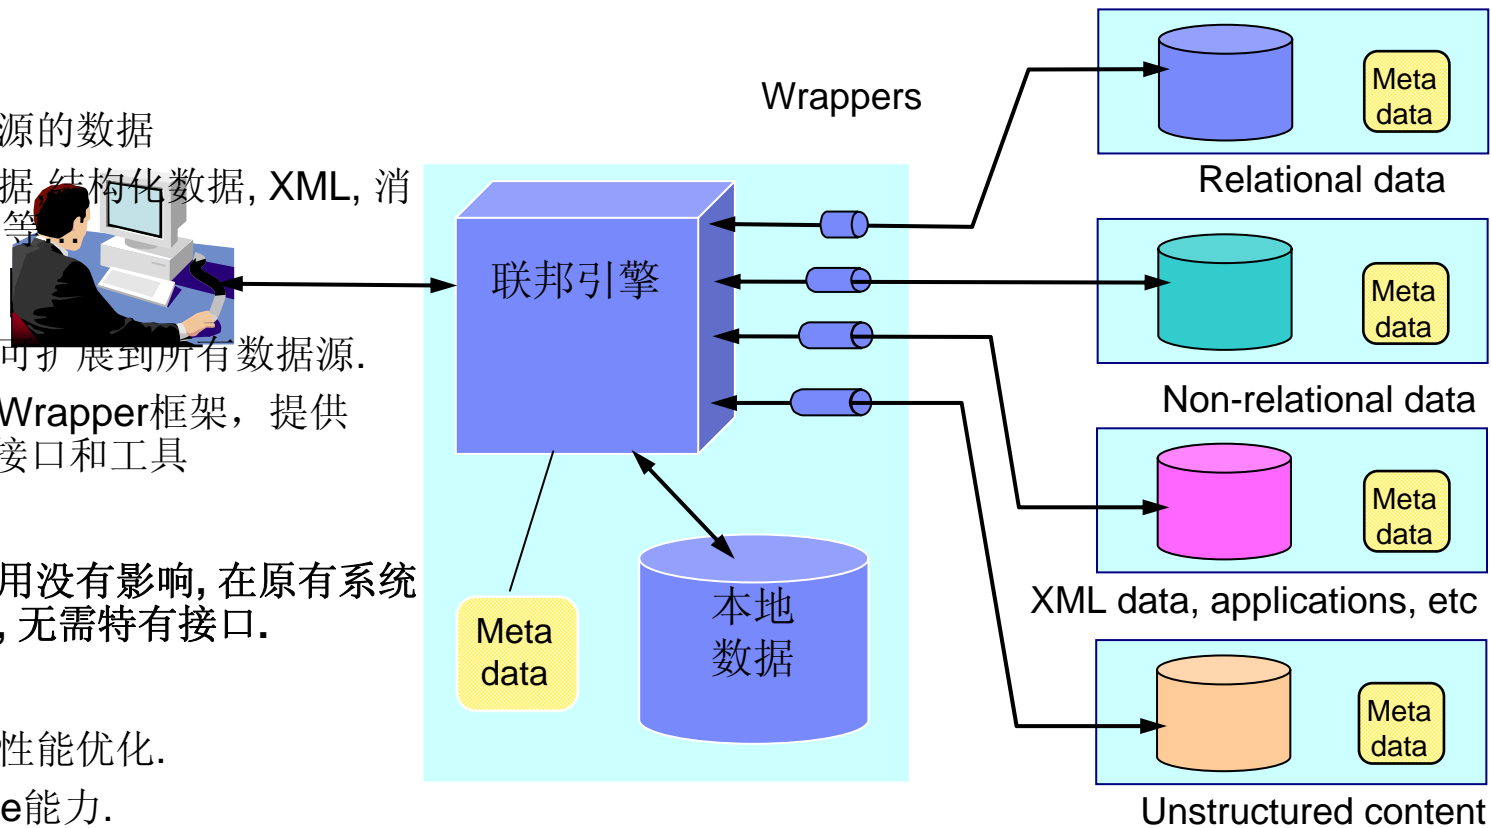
源的数据
据,结构化数据, XML, 消
等...
可扩展到所有数据源.
Wrapper框架，提供
接口和工具

用没有影响, 在原有系统
, 无需特有接口.

性能优化.
e能力.

Wrappers

联邦引擎

Meta data

本地
数据

Meta data
Relational data

Meta data
Non-relational data

Meta data
XML data, applications, etc

Meta data
Unstructured content